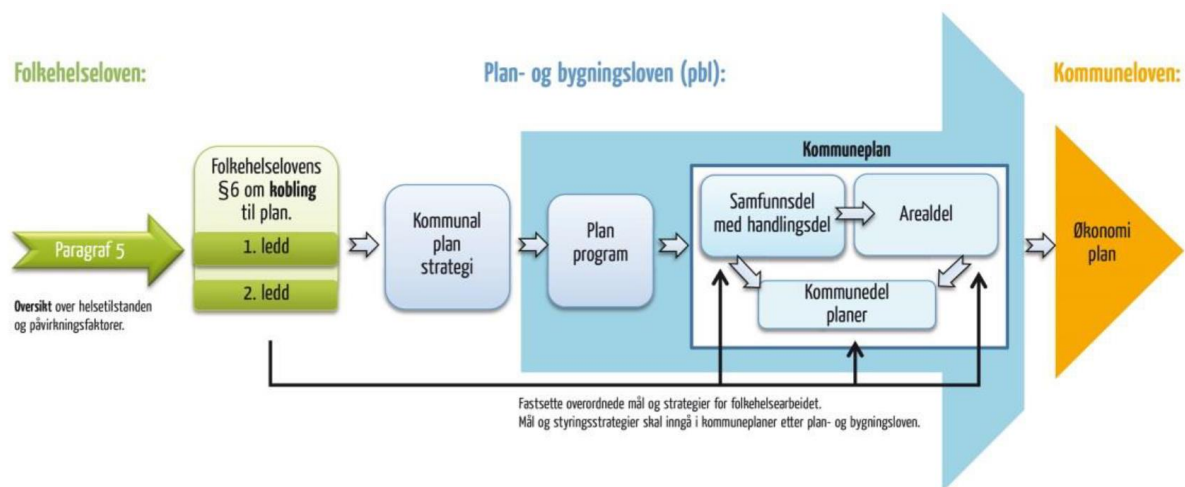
Folkehelseloven:

Plan- og bygningsloven (pbl):

Kommuneloven:

Paragraf 5

**Oversikt** over helsetilstanden og påvirkningsfaktorer.

Folkehelselovens §6 om **kobling** til plan.

1. ledd

2. ledd

Kommunal plan strategi

Plan program

Kommuneplan

Samfunnsdel med handlingsdel

Arealdel

Kommunedel planer

Økonomi plan

Fastsette overordnede mål og strategier for folkehelsearbeidet.
Mål og styringsstrategier skal inngå i kommuneplaner etter plan- og bygningsloven.